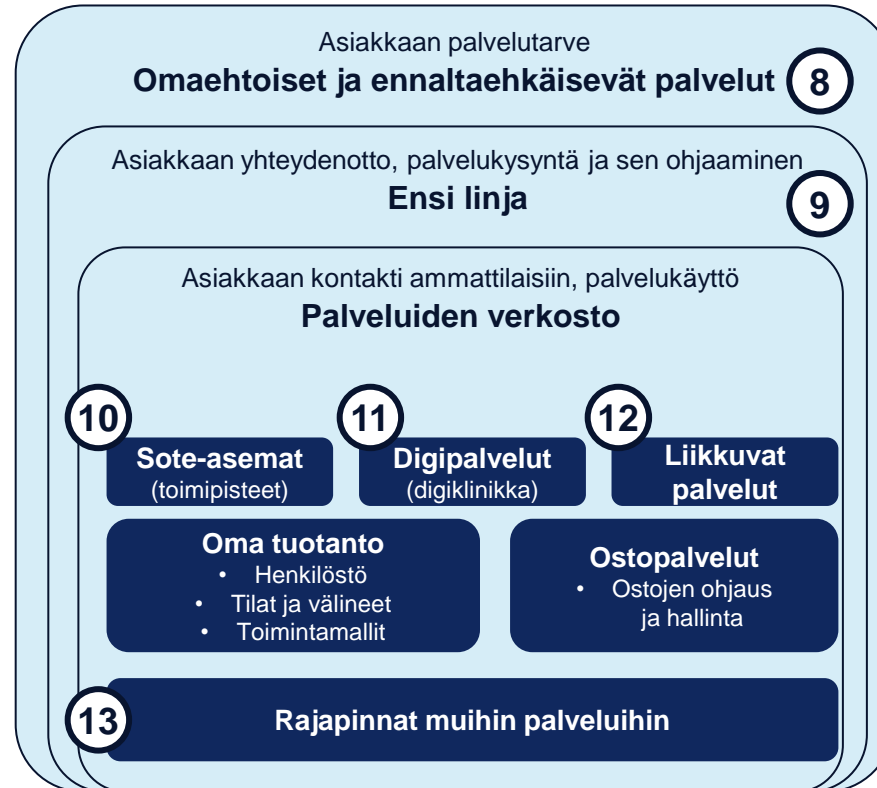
Asiakkaan palvelutarve
**Omaehtoiset ja ennaltaehkäisevät palvelut** 8

Asiakkaan yhteydenotto, palvelukysyntä ja sen ohjaaminen
**Ensi linja** 9

Asiakkaan kontakti ammattilaisiin, palvelukäyttö
**Palveluiden verkosto**

10
**Sote-asemat**
(toimipisteet)

11
**Digipalvelut**
(digiklinikka)

12
**Liikkuvat palvelut**

**Oma tuotanto**
• Henkilöstö
• Tilat ja välineet
• Toimintamallit

**Ostopalvelut**
• Ostojen ohjaus ja hallinta

13
**Rajapinnat muihin palveluihin**